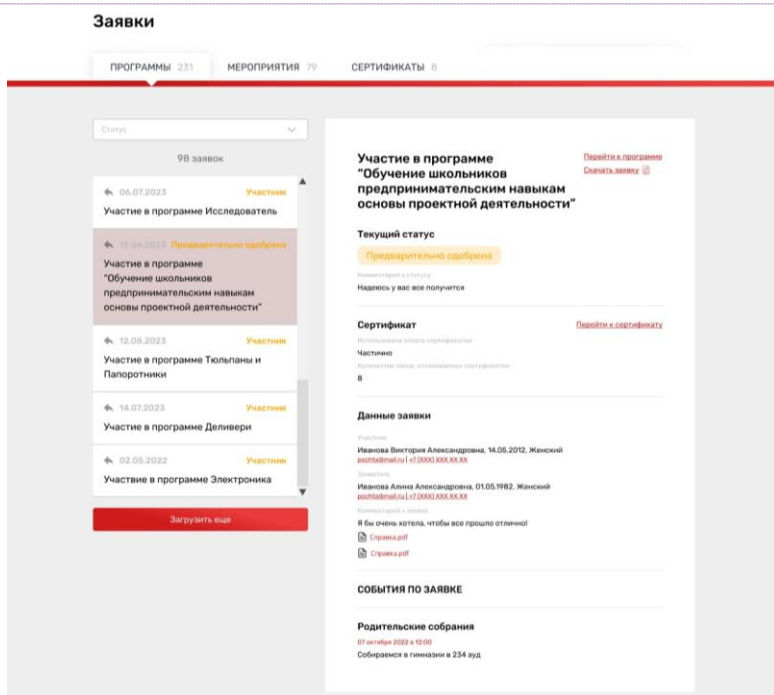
Заявки

ПРОГРАММЫ 231 МЕРОПРИЯТИЯ 79 СЕРТИФИКАТЫ 8

Статус

98 заявок

06.07.2023 Участник
Участие в программе Исследователь

12.04.2023 Предварительно одобрена
Участие в программе "Обучение школьников предпринимательским навыкам основы проектной деятельности"

12.08.2023 Участник
Участие в программе Тюльпаны и Папоротники

14.07.2023 Участник
Участие в программе Деливери

02.05.2022 Участник
Участвие в программе Электроника

Загрузить еще

Участие в программе "Обучение школьников предпринимательским навыкам основы проектной деятельности"

Перейти к программе
Скачать заявку

Текущий статус

Предварительно одобрена

Комментарий к статусу
Надеюсь у вас все получится

Сертификат

Перейти к сертификату

Использована оплата сертификатом
Частично

Количество часов, оплачиваемых сертификатом
8

Данные заявки

Участник
Иванова Виктория Александровна, 14.05.2012, Женский
pochta@mail.ru | +7 (XXX) XXX XX XX

Заявитель
Иванова Алина Александровна, 01.05.1982, Женский
pochta@mail.ru | +7 (XXX) XXX XX XX

Комментарий к заявке
Я бы очень хотела, чтобы все прошло отлично!

Справка.pdf

Справка.pdf

СОБЫТИЯ ПО ЗАЯВКЕ

Родительские собрания
07 октября 2022 в 12:00
Собираемся в гимназии в 234 ауд